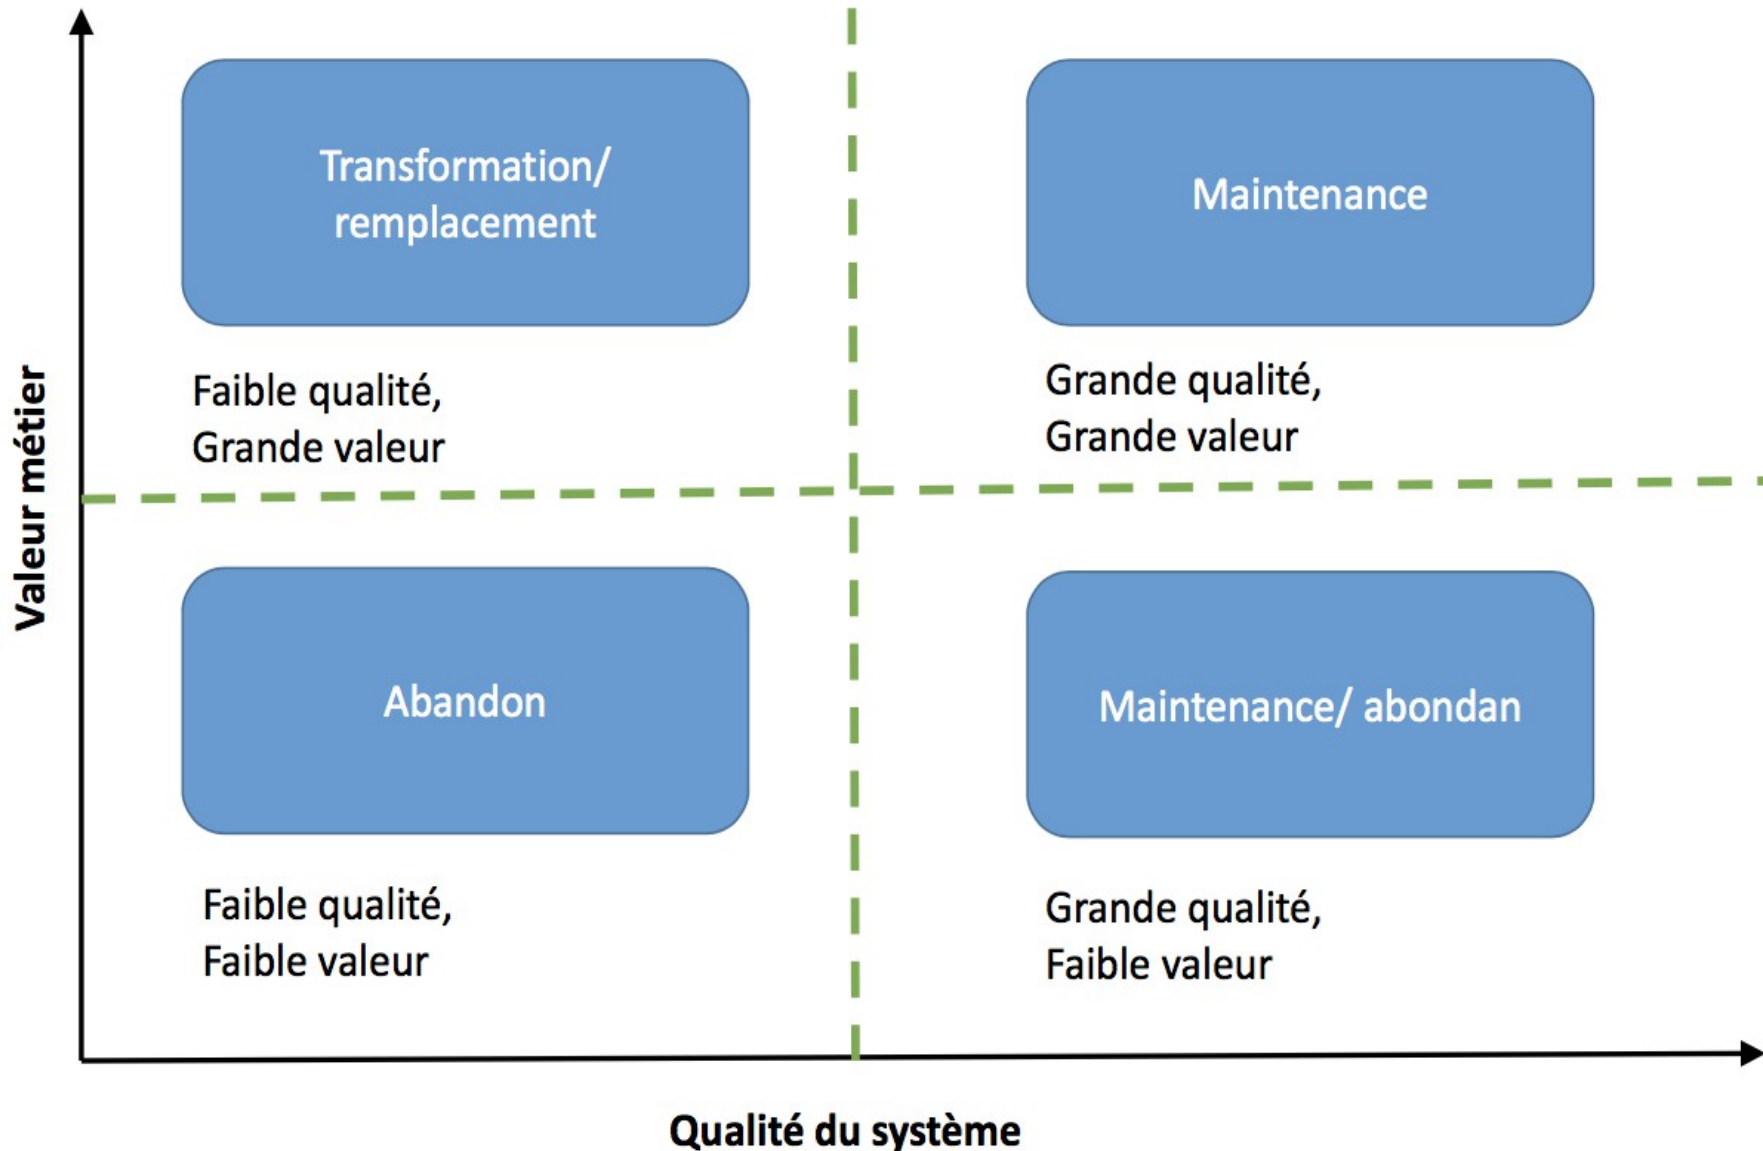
Valeur métier

Transformation/ remplacement

Faible qualité, Grande valeur

Maintenance

Grande qualité, Grande valeur

Abandon

Faible qualité, Faible valeur

Maintenance/ abondan

Grande qualité, Faible valeur

Qualité du système